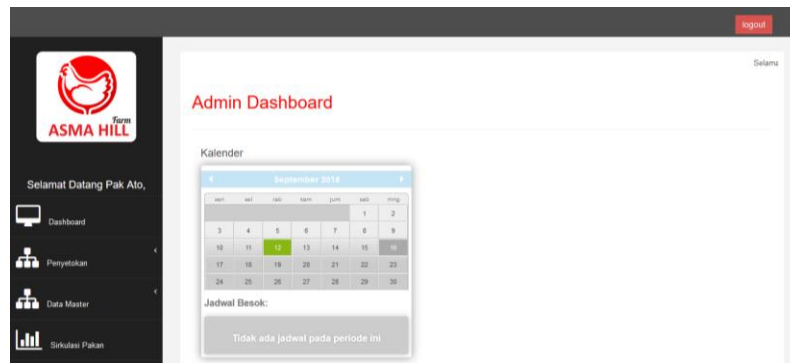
logout

Farm
ASMA HILL

Selamat Datang Pak Ato,

Dashboard

Penyetokan

Data Master

Sirkulasi Pakan

Selama

Admin Dashboard

Kalender

September 2016

| sen | sel | rab | kam | jum | sab | mng |
|---|---|---|---|---|---|---|
| | | | | | 1 | 2 |
| 3 | 4 | 5 | 6 | 7 | 8 | 9 |
| 10 | 11 | 12 | 13 | 14 | 15 | 16 |
| 17 | 18 | 19 | 20 | 21 | 22 | 23 |
| 24 | 25 | 26 | 27 | 28 | 29 | 30 |

Jadwal Besok:

Tidak ada jadwal pada periode ini